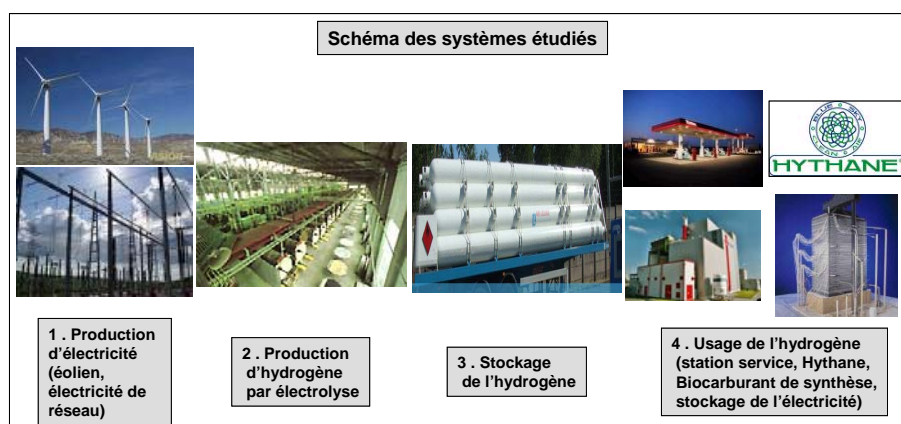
Schéma des systèmes étudiés

HYTHANE

1 . Production d'électricité (éolien, électricité de réseau)

2 . Production d'hydrogène par électrolyse

3 . Stockage de l'hydrogène

4 . Usage de l'hydrogène (station service, Hythane, Biocarburant de synthèse, stockage de l'électricité)